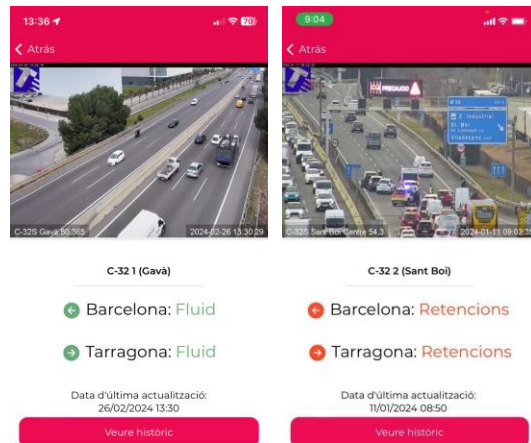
13:36

76

Atrás

C-32S Gavà 50,365

2024-02-26 13:30:29

C-32 1 (Gavà)

Barcelona: Fluid

Tarragona: Fluid

Data d'última actualització:
26/02/2024 13:30

Veure històric

9:04

Atrás

PRECAUCIÓ

C-32S Sant Boi Centre 54,3

2024-01-11 09:02:3

C-32 2 (Sant Boi)

Barcelona: Retencions

Tarragona: Retencions

Data d'última actualització:
11/01/2024 08:50

Veure històric